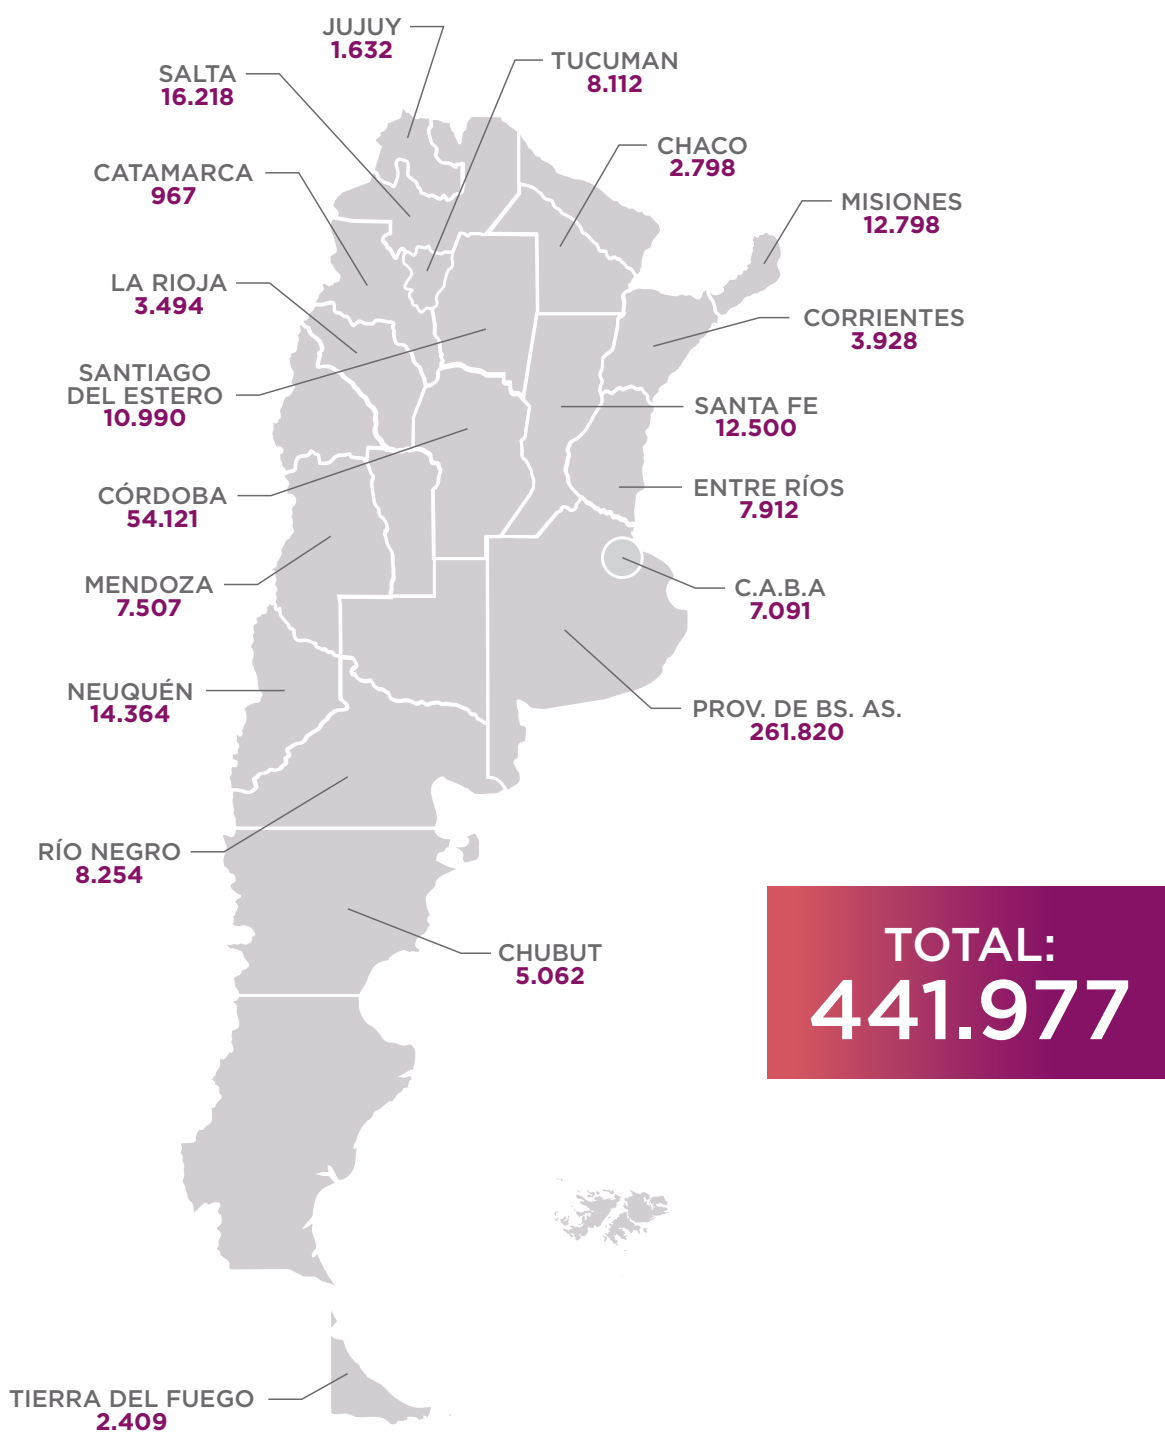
JUJUY
1.632

SALTA
16.218

TUCUMAN
8.112

CHACO
2.798

CATAMARCA
967

MISIONES
12.798

LA RIOJA
3.494

CORRIENTES
3.928

SANTIAGO DEL ESTERO
10.990

SANTA FE
12.500

ENTRE RÍOS
7.912

CÓRDOBA
54.121

MENDOZA
7.507

C.A.B.A
7.091

NEUQUÉN
14.364

PROV. DE BS. AS.
261.820

RÍO NEGRO
8.254

CHUBUT
5.062

TOTAL:
441.977

TIERRA DEL FUEGO
2.409